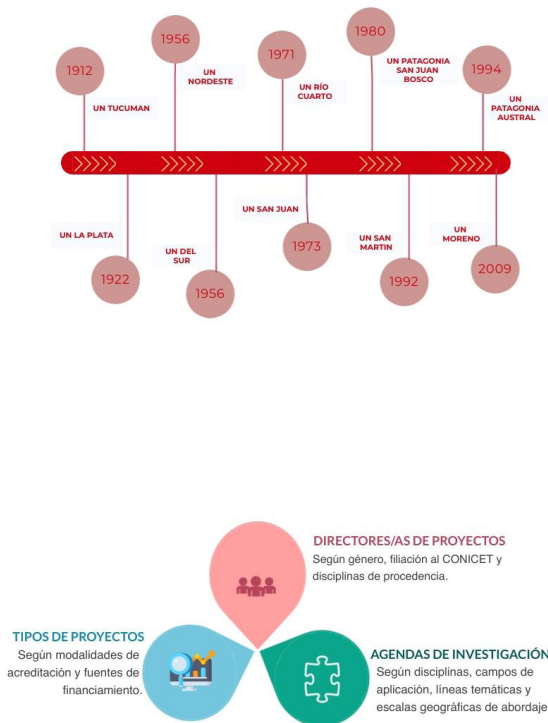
1912

UN TUCUMAN

1956

UN NORDESTE

1971

UN RÍO CUARTO

1980

UN PATAGONIA SAN JUAN BOSCO

1994

UN PATAGONIA AUSTRAL

UN LA PLATA

1922

UN DEL SUR

1956

UN SAN JUAN

1973

UN SAN MARTIN

1992

UN MORENO

2009

DIRECTORES/AS DE PROYECTOS
Según género, filiación al CONICET y disciplinas de procedencia.

TIPOS DE PROYECTOS
Según modalidades de acreditación y fuentes de financiamiento.

AGENDAS DE INVESTIGACIÓN
Según disciplinas, campos de aplicación, líneas temáticas y escalas geográficas de abordaje